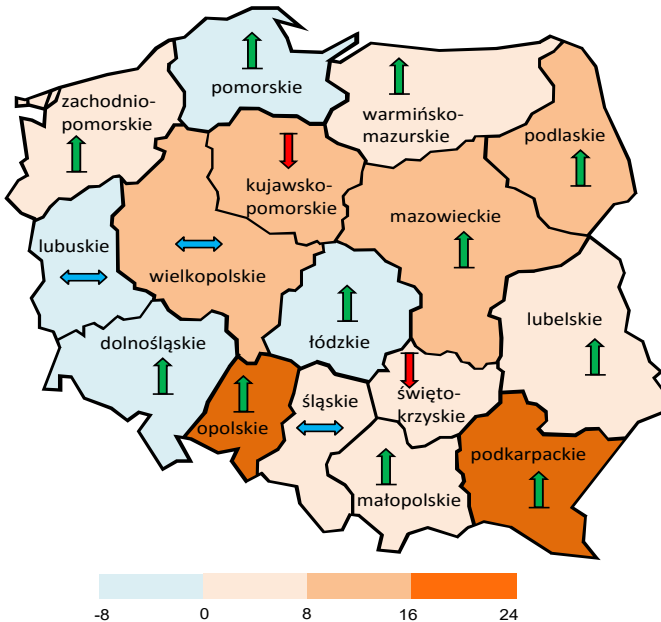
pomorskie

zachodniopomorskie

warmińsko-mazurskie

podlaskie

kujawsko-pomorskie

mazowieckie

lubuskie

wielkopolskie

łódzkie

lubelskie

dolnośląskie

świętokrzyskie

śląskie

opolskie

podkarpackie

małopolskie

-8 0 8 16 24